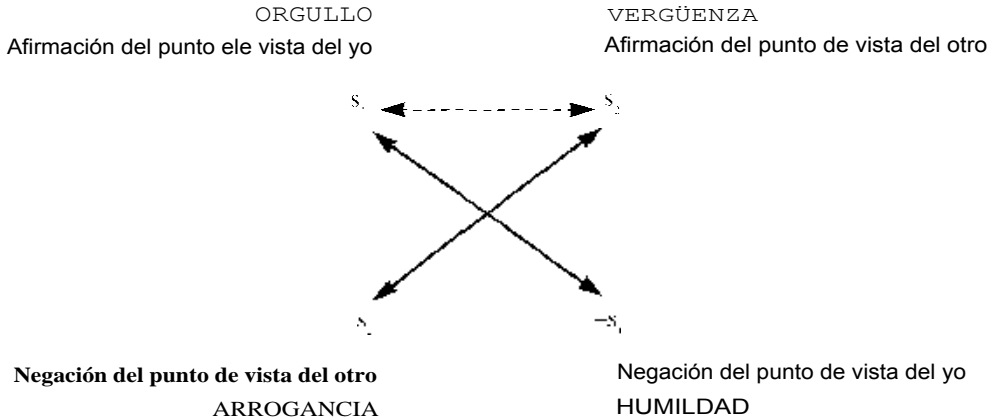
ORGULLO
Afirmación del punto ele vista del yo

VERGÜENZA
Afirmación del punto de vista del otro

$S_1$ $S_2$

$\bar{S}_2$ $\bar{S}_1$

**Negación del punto de vista del otro**
ARROGANCIA

Negación del punto de vista del yo
HUMILDAD